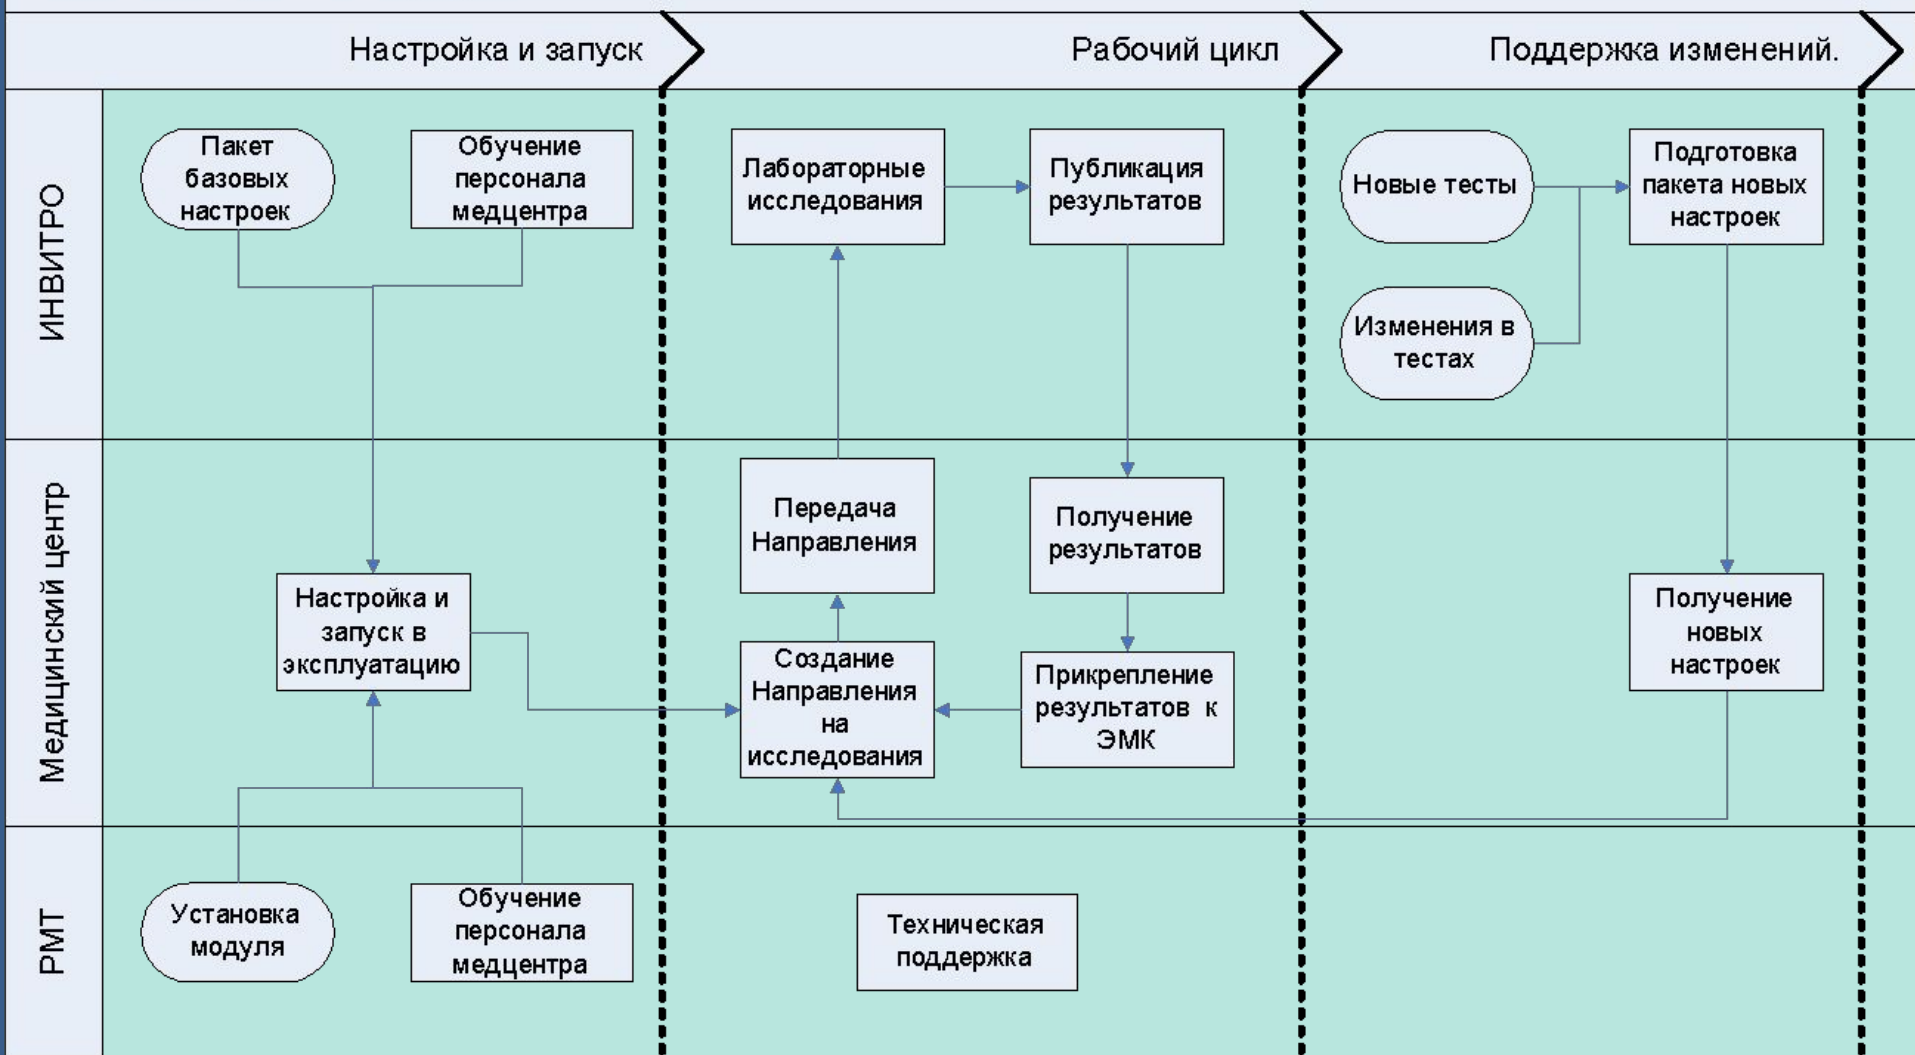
Настройка и запуск

Рабочий цикл

Поддержка изменений.

ИНВИТРО

Пакет базовых настроек

Обучение персонала медцентра

Лабораторные исследования

Публикация результатов

Новые тесты

Подготовка пакета новых настроек

Изменения в тестах

Медицинский центр

Передача Направления

Получение результатов

Настройка и запуск в эксплуатацию

Создание Направления на исследования

Прикрепление результатов к ЭМК

Получение новых настроек

РМТ

Установка модуля

Обучение персонала медцентра

Техническая поддержка